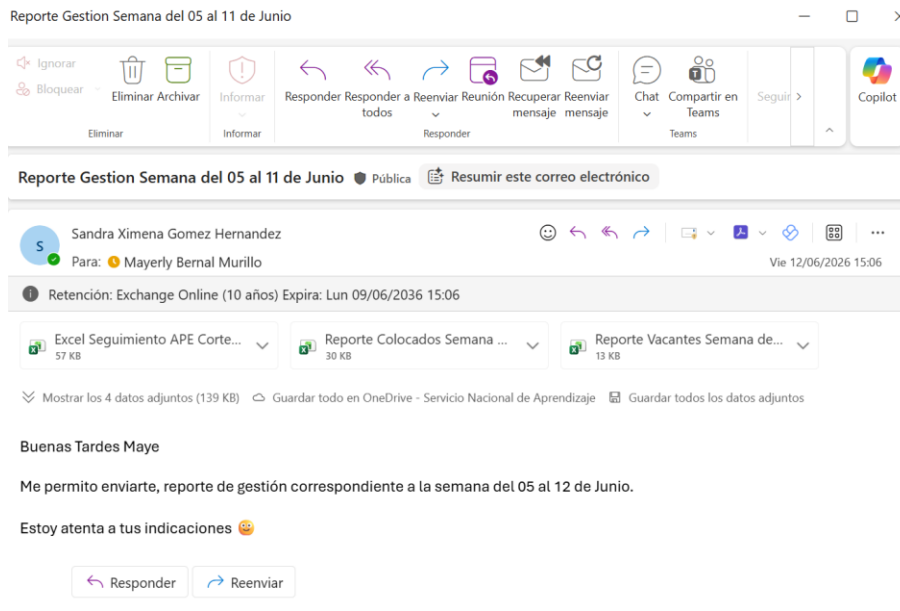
Reporte Gestion Semana del 05 al 11 de Junio

Ignorar
Bloquear
Eliminar Archivar
Eliminar
Informar
Informar
Responder Responder a todos Reenviar Reunión Recuperar mensaje Reenviar mensaje
Responder
Chat Compartir en Teams
Teams
Seguir
Copilot

Reporte Gestion Semana del 05 al 11 de Junio Pública Resumir este correo electrónico

S
Sandra Ximena Gomez Hernandez
Para: Mayerly Bernal Murillo
Vie 12/06/2026 15:06

Retención: Exchange Online (10 años) Expira: Lun 09/06/2036 15:06

Excel Seguimiento APE Corte...
57 KB
Reporte Colocados Semana ...
30 KB
Reporte Vacantes Semana de...
13 KB

Mostrar los 4 datos adjuntos (139 KB) Guardar todo en OneDrive - Servicio Nacional de Aprendizaje Guardar todos los datos adjuntos

Buenas Tardes Maye

Me permito enviarte, reporte de gestión correspondiente a la semana del 05 al 12 de Junio.

Estoy atenta a tus indicaciones

Responder Reenviar